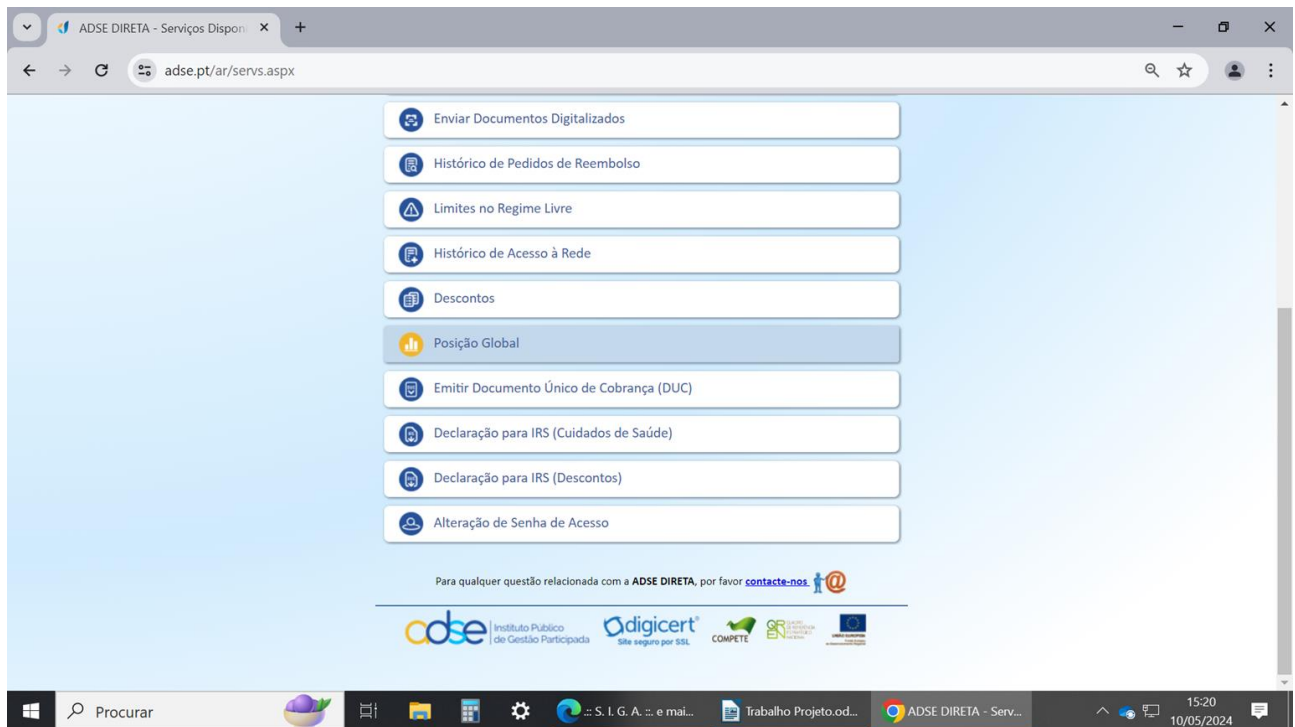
ADSE DIRETA - Serviços Dispon ×
+
adse.pt/ar/servs.aspx

Enviar Documentos Digitalizados

Histórico de Pedidos de Reembolso

Limites no Regime Livre

Histórico de Acesso à Rede

Descontos

Posição Global

Emitir Documento Único de Cobrança (DUC)

Declaração para IRS (Cuidados de Saúde)

Declaração para IRS (Descontos)

Alteração de Senha de Acesso

Para qualquer questão relacionada com a **ADSE DIRETA**, por favor contacte-nos

adse Instituto Público de Gestão Participada
digicert Site seguro por SSL
COMPETE

Procurar
:: S. I. G. A. :: e mai...
Trabalho Projeto.od...
ADSE DIRETA - Serv...
15:20
10/05/2024